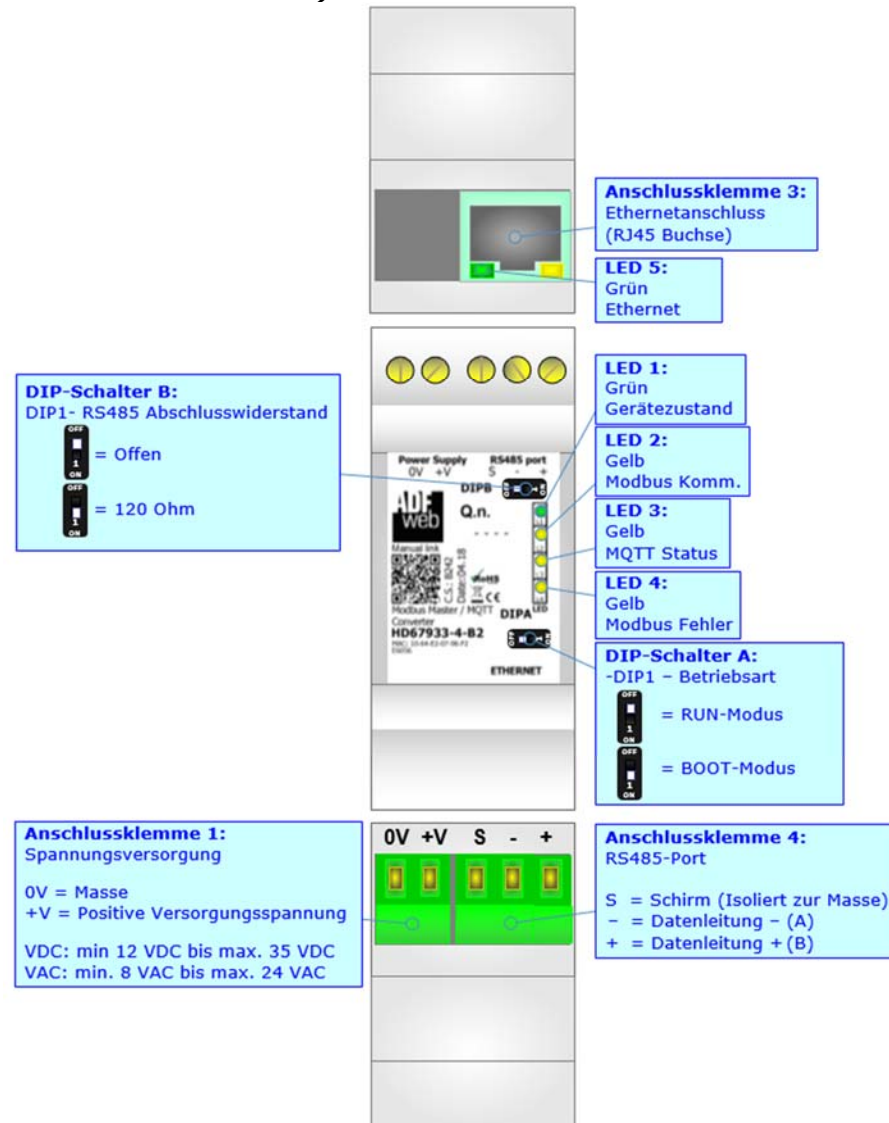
Anschlussklemme 3:
Ethernetanschluss
(RJ45 Buchse)

LED 5:
Grün
Ethernet

DIP-Schalter B:
DIP1- RS485 Abschlusswiderstand
OFF 1 ON = Offen
OFF 1 ON = 120 Ohm

LED 1:
Grün
Gerätezustand

LED 2:
Gelb
Modbus Komm.

LED 3:
Gelb
MQTT Status

LED 4:
Gelb
Modbus Fehler

Power Supply
0V +V
RS485 port
S - +
DIPB
ADF web
Q.n.
Manual link
Modbus Master / MQTT Converter
HD67933-4-B2
DIPA
LED
ETHERNET

DIP-Schalter A:
-DIP1 – Betriebsart
OFF 1 ON = RUN-Modus
OFF 1 ON = BOOT-Modus

Anschlussklemme 1:
Spannungsversorgung

0V = Masse
+V = Positive Versorgungsspannung

VDC: min 12 VDC bis max. 35 VDC
VAC: min. 8 VAC bis max. 24 VAC

0V +V S - +

Anschlussklemme 4:
RS485-Port

S = Schirm (Isoliert zur Masse)
– = Datenleitung – (A)
+ = Datenleitung + (B)